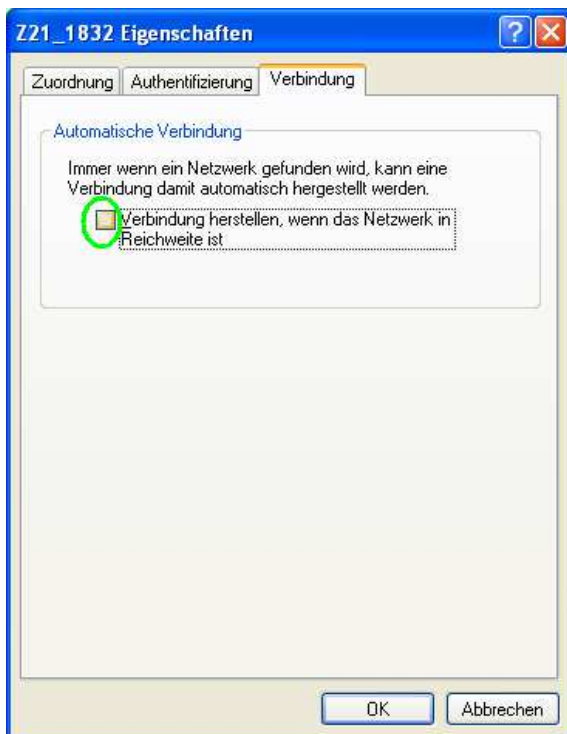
Z21_1832 Eigenschaften

?

Zuordnung | Authentifizierung | Verbindung

Automatische Verbindung

Immer wenn ein Netzwerk gefunden wird, kann eine Verbindung damit automatisch hergestellt werden.

Verbindung herstellen, wenn das Netzwerk in Reichweite ist

OK | Abbrechen